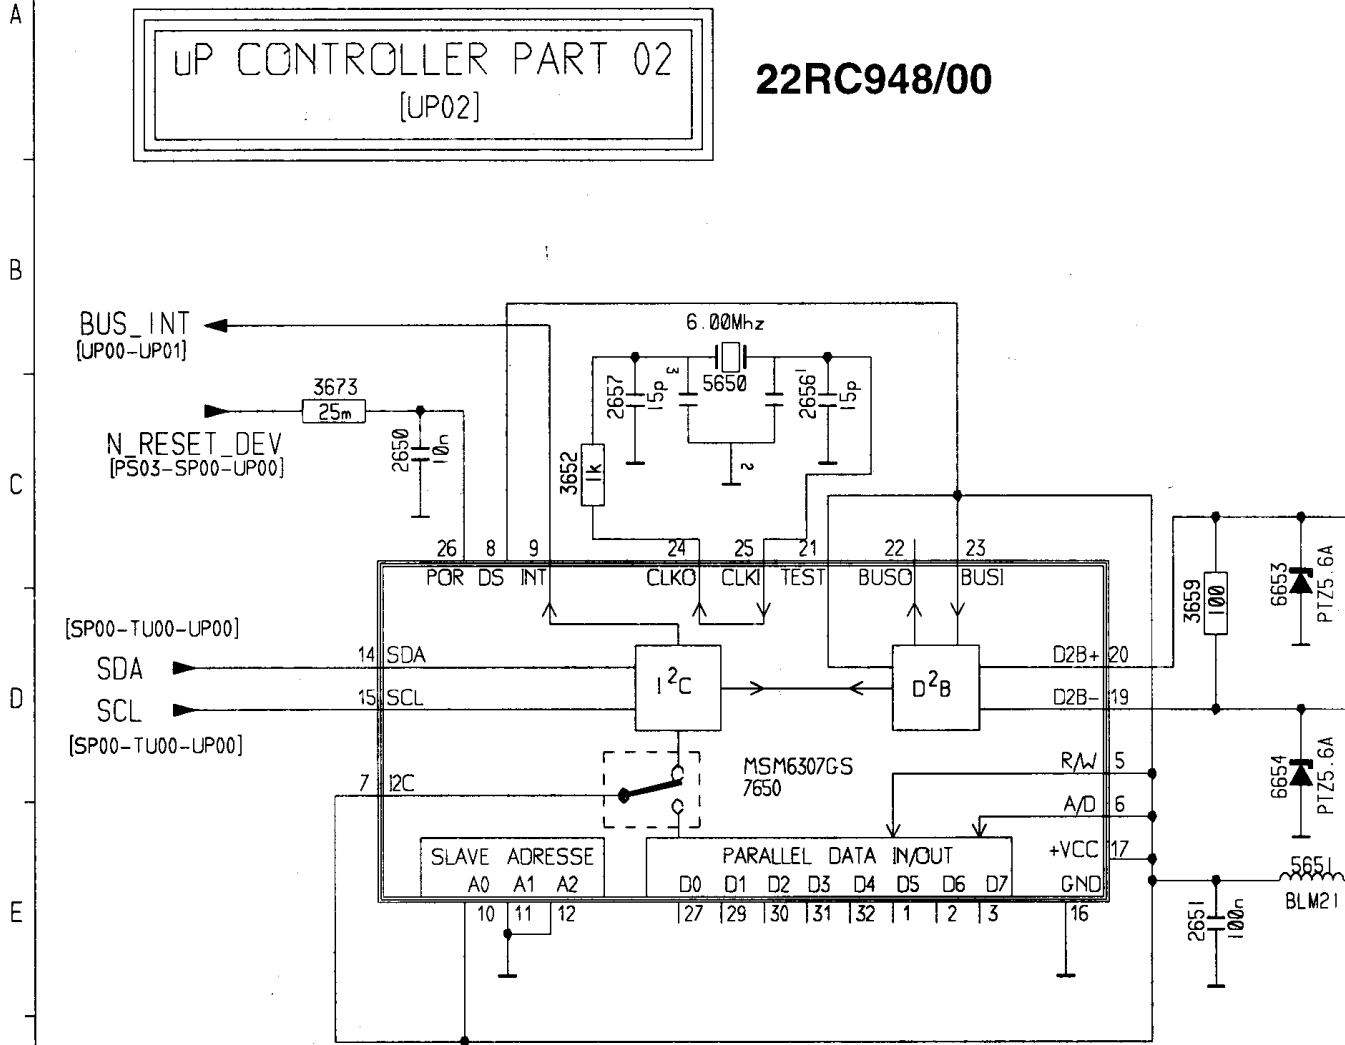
A

uP CONTROLLER PART 02
[UP02]

22RC948/00

B

BUS_INT
[UP00-UP01]

3673
25m

N_RESET_DEV
[PS03-SP00-UP00]

2650
10n

6.00Mhz
5650
2657
15p
3
2656
15p
1
2

3652
1k

C

26 POR
8 DS
9 INT
24 CLKO
25 CLKI
21 TEST
22 BUSO
23 BUSI

3659
100

6653
PTZ5.6A

[SP00-TU00-UP00]
SDA
SCL
[SP00-TU00-UP00]

D

14 SDA
15 SCL
$I^2C$
$D^2B$
D2B+ 20
D2B- 19

6654
PTZ5.6A

7 I2C
MSM6307GS
7650
R/W 5
A/D 6
+VCC 17
GND 16

5651
BLM21

SLAVE ADRESSE
A0 A1 A2
10 11 12

PARALLEL DATA IN/OUT
D0 D1 D2 D3 D4 D5 D6 D7
27 29 30 31 32 1 2 3

E

2651
100n